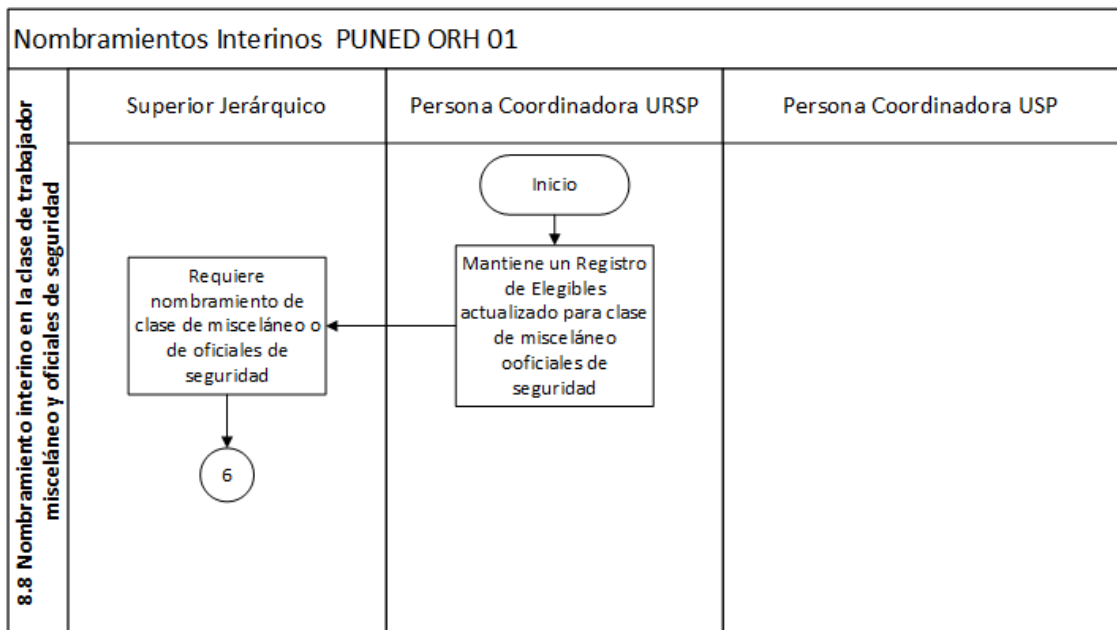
Nombramientos Interinos PUNED ORH 01

8.8 Nombramiento interino en la clase de trabajador misceláneo y oficiales de seguridad

Superior Jerárquico

Persona Coordinadora URSP

Persona Coordinadora USP

Inicio

Mantiene un Registro de Elegibles actualizado para clase de misceláneo ooficiales de seguridad

Requiere nombramiento de clase de misceláneo o de oficiales de seguridad

6